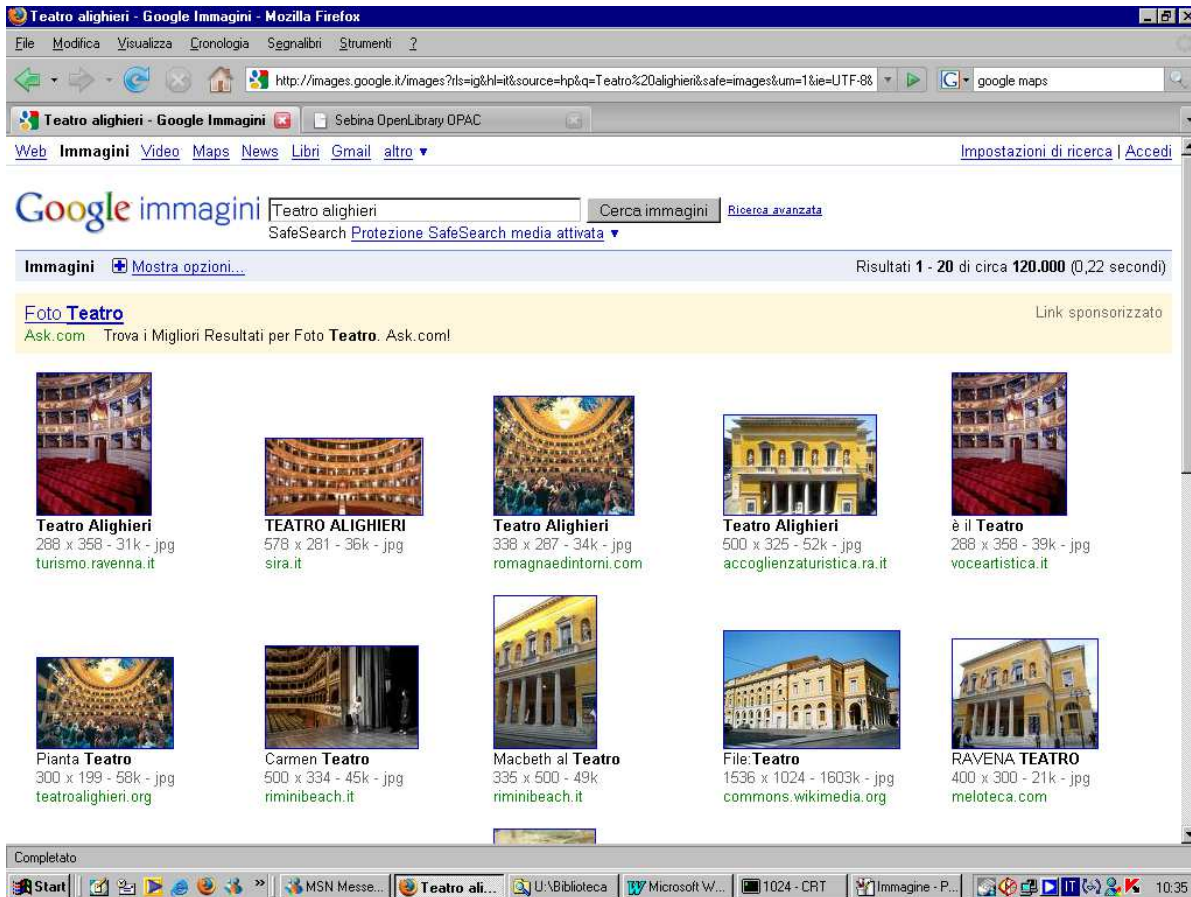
Teatro alighieri - Google Immagini - Mozilla Firefox

File Modifica Visualizza Cronologia Segnalibri Strumenti ?

http://images.google.it/images?rls=ig&hl=it&source=hp&q=Teatro%20alighieri&safe=images&um=1&ie=UTF-8&

google maps

Teatro alighieri - Google Immagini

Sebina OpenLibrary OPAC

Web Immagini Video Maps News Libri Gmail altro ▾

Impostazioni di ricerca | Accedi

Google immagini Teatro alighieri Cerca immagini Ricerca avanzata

SafeSearch Protezione SafeSearch media attivata ▾

Immagini Mostra opzioni...

Risultati 1 - 20 di circa 120.000 (0,22 secondi)

Foto Teatro
Ask.com Trova i Migliori Resultati per Foto Teatro. Ask.com!

Link sponsorizzato

Teatro Alighieri
288 x 358 - 31k - jpg
turismo.ravenna.it

TEATRO ALIGHIERI
578 x 281 - 36k - jpg
sira.it

Teatro Alighieri
338 x 287 - 34k - jpg
romagnaedintorni.com

Teatro Alighieri
500 x 325 - 52k - jpg
accoglienzaturistica.ra.it

è il Teatro
288 x 358 - 39k - jpg
voceartistica.it

Pianta Teatro
300 x 199 - 58k - jpg
teatroalighieri.org

Carmen Teatro
500 x 334 - 45k - jpg
riminibeach.it

Macbeth al Teatro
335 x 500 - 49k
riminibeach.it

File:Teatro
1536 x 1024 - 1603k - jpg
commons.wikimedia.org

RAVENA TEATRO
400 x 300 - 21k - jpg
meloteca.com

Completato

Start | MSN Messe... | Teatro ali... | U:\Biblioteca | Microsoft W... | 1024 - CRT | Immagine - P... | 10:35